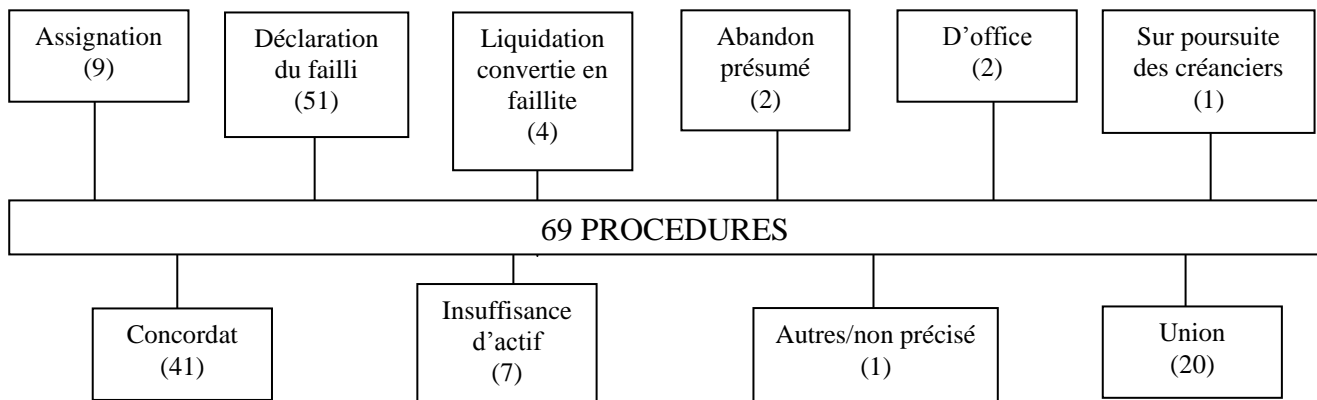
Assignation
(9)

Déclaration
du failli
(51)

Liquidation
convertie en
faillite
(4)

Abandon
présumé
(2)

D’office
(2)

Sur poursuite
des créanciers
(1)

69 PROCEDURES

Concordat
(41)

Insuffisance
d’actif
(7)

Autres/non précisé
(1)

Union
(20)